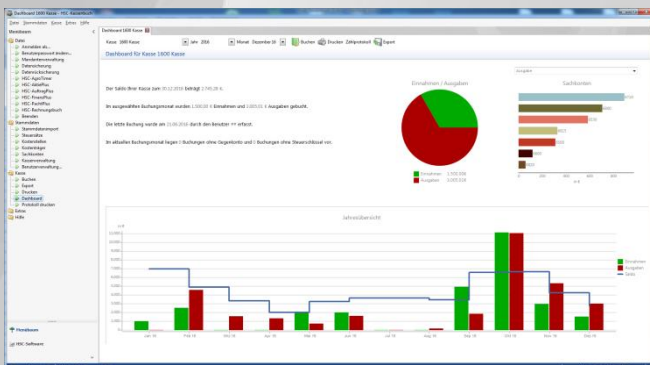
Dashboard 1600 Kasse - HSC-Kassenbuch

Datei Stammdaten Kasse Extras Hilfe

Menübaum

Dashboard 1600 Kasse

Kasse: 1600 Kasse Jahr: 2016 Monat: Dezember 16 Buchen Drucken Zählprotokoll Export

Dashboard für Kasse 1600 Kasse

Der Saldo Ihrer Kasse zum 31.12.2016 beträgt 2.745,29 €.

Im ausgewählten Buchungsmonat wurden 1.500,00 € Einnahmen und 2.003,51 € Ausgaben gebucht.

Die letzte Buchung wurde am 23.08.2016 durch den Benutzer ** erfasst.

Im aktuellen Buchungsmonat liegen 0 Buchungen ohne Gegenkonto und 0 Buchungen ohne Steuerschlüssel vor.

Einnahmen / Ausgaben

Einnahmen 1.500,00€
Ausgaben 2.003,51€

Ausgaben

Sachkonten

Jahresübersicht

Jan 16 Feb 16 Mrz 16 Apr 16 Mai 16 Jun 16 Jul 16 Aug 16 Sep 16 Okt 16 Nov 16 Dez 16

Einnahmen
Ausgaben
Saldo

Daten
Anmelden als...
Benutzerpasswort ändern...
Mandantenverwaltung
Datensicherung
Datenrücksicherung
HSC-AgioTimer
HSC-AkteiPlus
HSC-AuftragPlus
HSC-FinanzPlus
HSC-RechtPlus
HSC-Rechnungsbuch
Beenden
Stammdaten
Stammdatenimport
Steuersätze
Kostenstellen
Kostenträger
Sachkonten
Kassenverwaltung
Benutzerverwaltung...
Kasse
Buchen
Export
Drucken
Dashboard
Protokoll drucken
Extras
Hilfe

Menübaum

HSC-Software